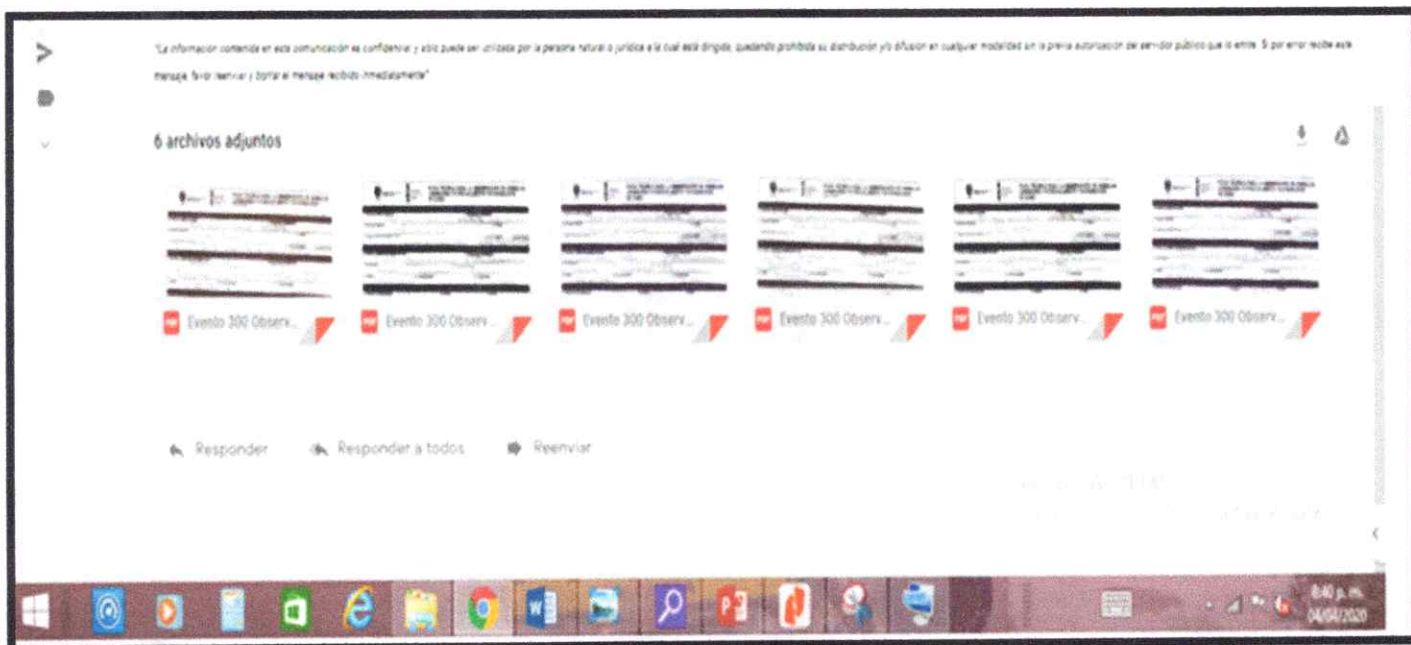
"La información contenida en esta comunicación es confidencial y sólo puede ser utilizada por la persona natural o jurídica a la cual está dirigida, quedando prohibida su distribución y/o difusión en cualquier modalidad sin la previa autorización del servidor público que la emite. Si por error recibe este mensaje, favor reenviar y borrar el mensaje recibido inmediatamente"

6 archivos adjuntos

Evento 300 Observ...

Evento 300 Observ...

Evento 300 Observ...

Evento 300 Observ...

Evento 300 Observ...

Evento 300 Observ...

Responder

Responder a todos

Reenviar

6:40 p. m.
04/04/2020